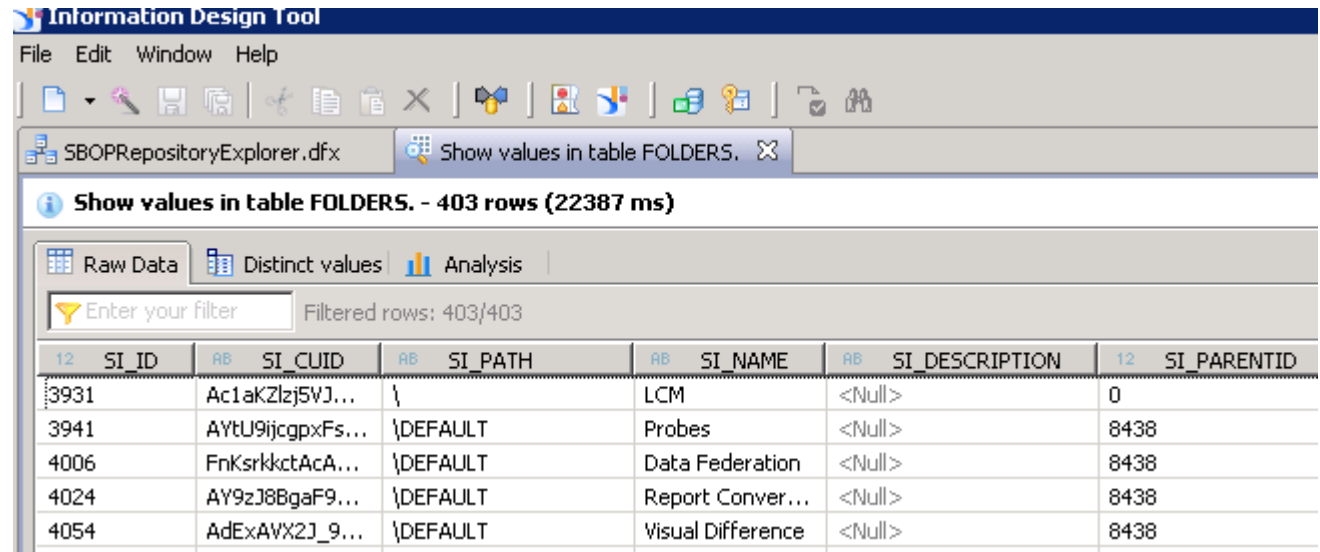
Information Design Tool

File Edit Window Help

SBOPRepositoryExplorer.dfx

Show values in table FOLDERS.

Show values in table FOLDERS. - 403 rows (22387 ms)

Raw Data | Distinct values | Analysis

Enter your filter

Filtered rows: 403/403

| 12 SI_ID | AB SI_CUID | AB SI_PATH | AB SI_NAME | AB SI_DESCRIPTION | 12 SI_PARENTID |
|---|---|---|---|---|---|
| 3931 | Ac1aKZlzj5VJ... | \ | LCM | <Null> | 0 |
| 3941 | AYtU9ijcgpxFs... | \DEFAULT | Probes | <Null> | 8438 |
| 4006 | FnKsrkkctAcA... | \DEFAULT | Data Federation | <Null> | 8438 |
| 4024 | AY9zJ8BgaF9... | \DEFAULT | Report Conver... | <Null> | 8438 |
| 4054 | AdExAVX2J_9... | \DEFAULT | Visual Difference | <Null> | 8438 |